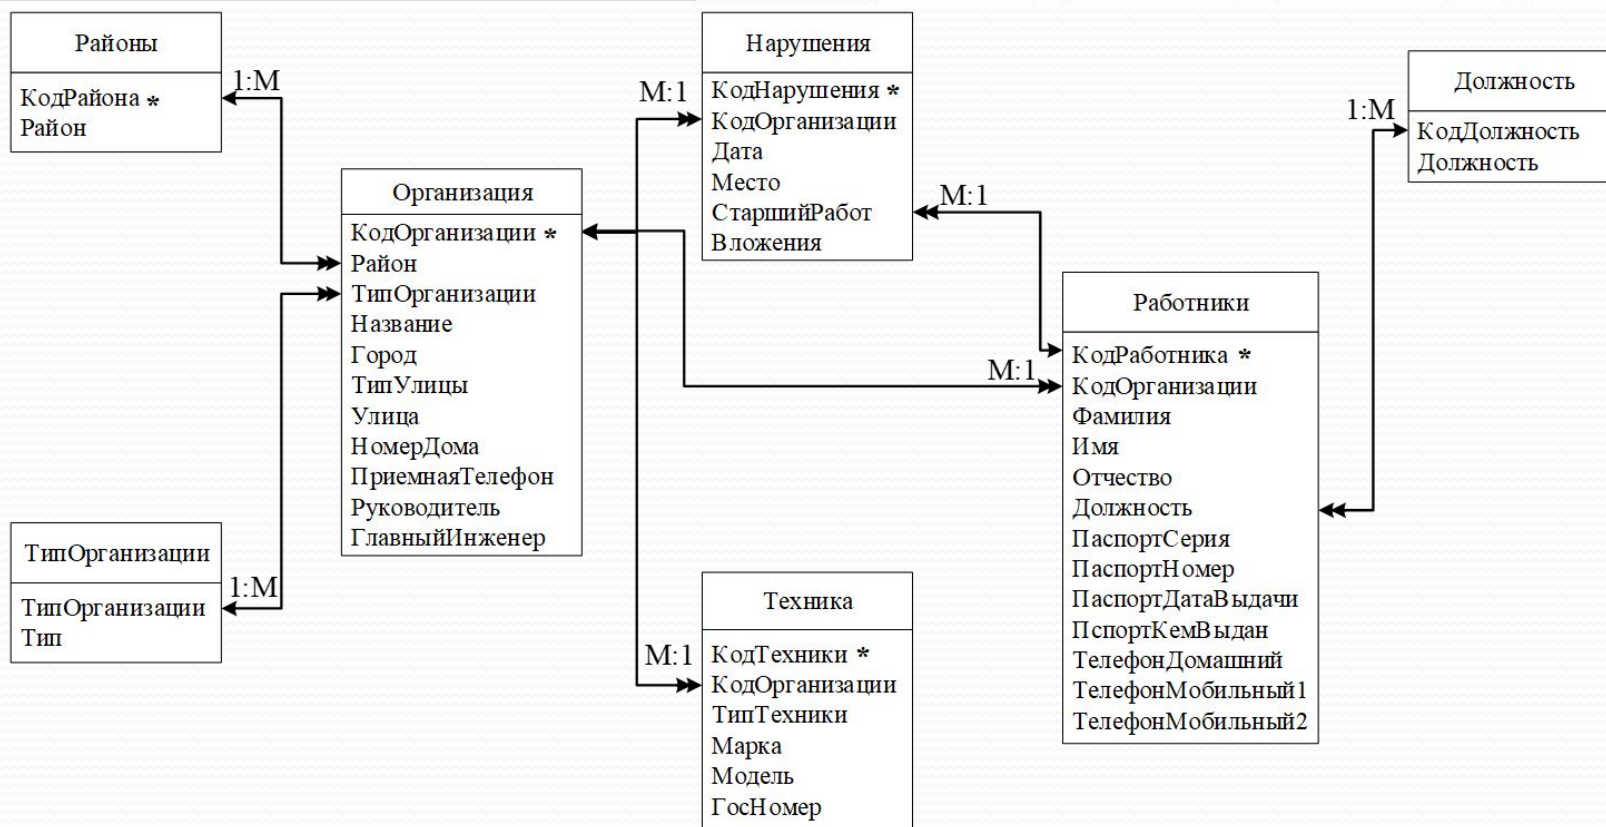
Районы

КодРайона *
Район

1:M

Нарушения

КодНарушения *
КодОрганизации
Дата
Место
СтаршийРабот
Вложения

M:1

Должность

КодДолжность
Должность

1:M

Организация

КодОрганизации *
Район
ТипОрганизации
Название
Город
ТипУлицы
Улица
НомерДома
ПриемнаяТелефон
Руководитель
ГлавныйИнженер

M:1

Работники

КодРаботника *
КодОрганизации
Фамилия
Имя
Отчество
Должность
ПаспортСерия
ПаспортНомер
ПаспортДатаВыдачи
ПспортКемВыдан
ТелефонДомашний
ТелефонМобильный1
ТелефонМобильный2

M:1

ТипОрганизации

ТипОрганизации
Тип

1:M

Техника

КодТехники *
КодОрганизации
ТипТехники
Марка
Модель
ГосНомер

M:1